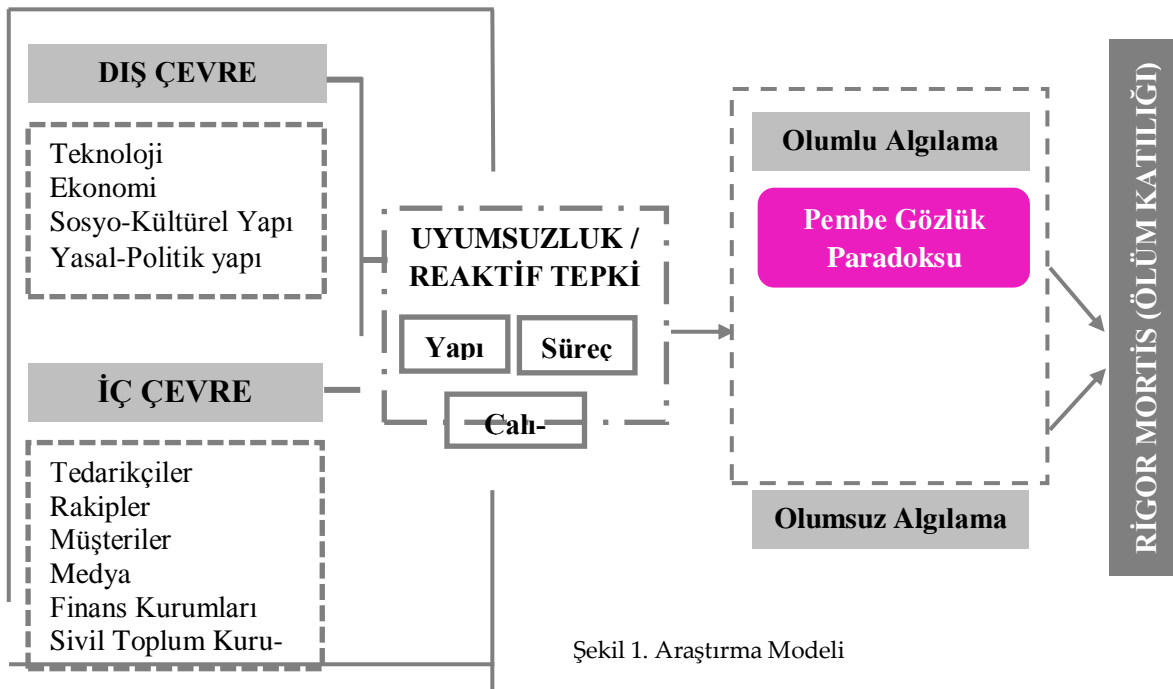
DIŞ ÇEVRE

Teknoloji
Ekonomi
Sosyo-Kültürel Yapı
Yasal-Politik yapı

İÇ ÇEVRE

Tedarikçiler
Rakipler
Müşteriler
Medya
Finans Kurumları
Sivil Toplum Kuru-

UYUMSUZLUK / REAKTİF TEPKİ

Yapı

Süreç

Calı-

Olumlu Algılama

Pembe Gözlük Paradoksu

Olumsuz Algılama

RİGOR MORTİS (ÖLÜM KATILIĞI)

Şekil 1. Araştırma Modeli